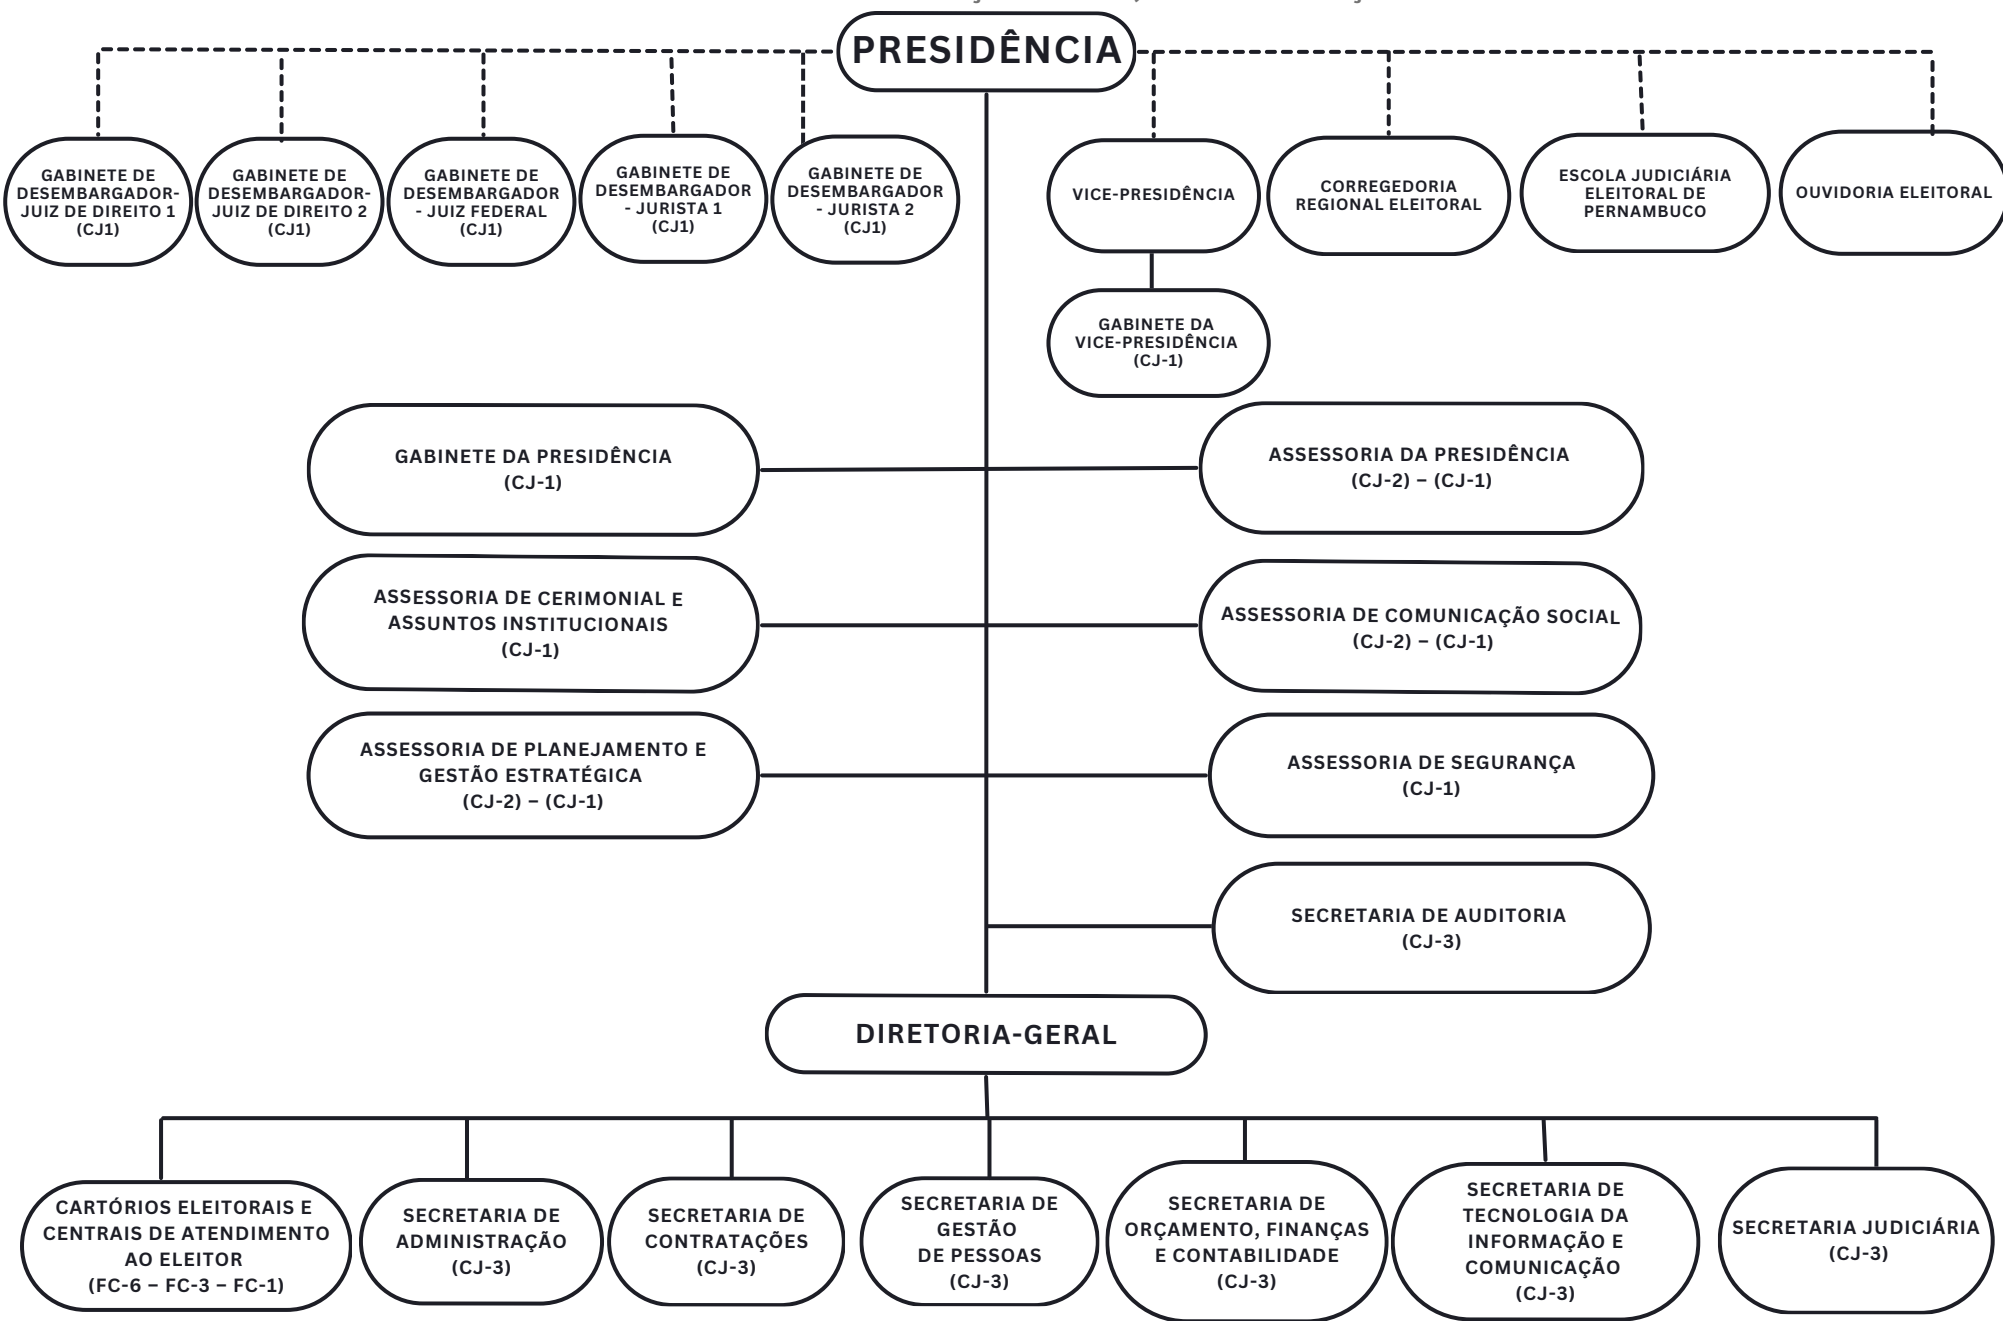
PRESIDÊNCIA

GABINETE DE DESEMBARGADOR-JUIZ DE DIREITO 1 (CJ1)

GABINETE DE DESEMBARGADOR-JUIZ DE DIREITO 2 (CJ1)

GABINETE DE DESEMBARGADOR - JUIZ FEDERAL (CJ1)

GABINETE DE DESEMBARGADOR - JURISTA 1 (CJ1)

GABINETE DE DESEMBARGADOR - JURISTA 2 (CJ1)

VICE-PRESIDÊNCIA

CORREGEDORIA REGIONAL ELEITORAL

ESCOLA JUDICIÁRIA ELEITORAL DE PERNAMBUCO

OUVIDORIA ELEITORAL

GABINETE DA VICE-PRESIDÊNCIA (CJ-1)

GABINETE DA PRESIDÊNCIA (CJ-1)

ASSESSORIA DA PRESIDÊNCIA (CJ-2) – (CJ-1)

ASSESSORIA DE CERIMONIAL E ASSUNTOS INSTITUCIONAIS (CJ-1)

ASSESSORIA DE COMUNICAÇÃO SOCIAL (CJ-2) – (CJ-1)

ASSESSORIA DE PLANEJAMENTO E GESTÃO ESTRATÉGICA (CJ-2) – (CJ-1)

ASSESSORIA DE SEGURANÇA (CJ-1)

SECRETARIA DE AUDITORIA (CJ-3)

DIRETORIA-GERAL

CARTÓRIOS ELEITORAIS E CENTRAIS DE ATENDIMENTO AO ELEITOR (FC-6 – FC-3 – FC-1)

SECRETARIA DE ADMINISTRAÇÃO (CJ-3)

SECRETARIA DE CONTRATAÇÕES (CJ-3)

SECRETARIA DE GESTÃO DE PESSOAS (CJ-3)

SECRETARIA DE ORÇAMENTO, FINANÇAS E CONTABILIDADE (CJ-3)

SECRETARIA DE TECNOLOGIA DA INFORMAÇÃO E COMUNICAÇÃO (CJ-3)

SECRETARIA JUDICIÁRIA (CJ-3)